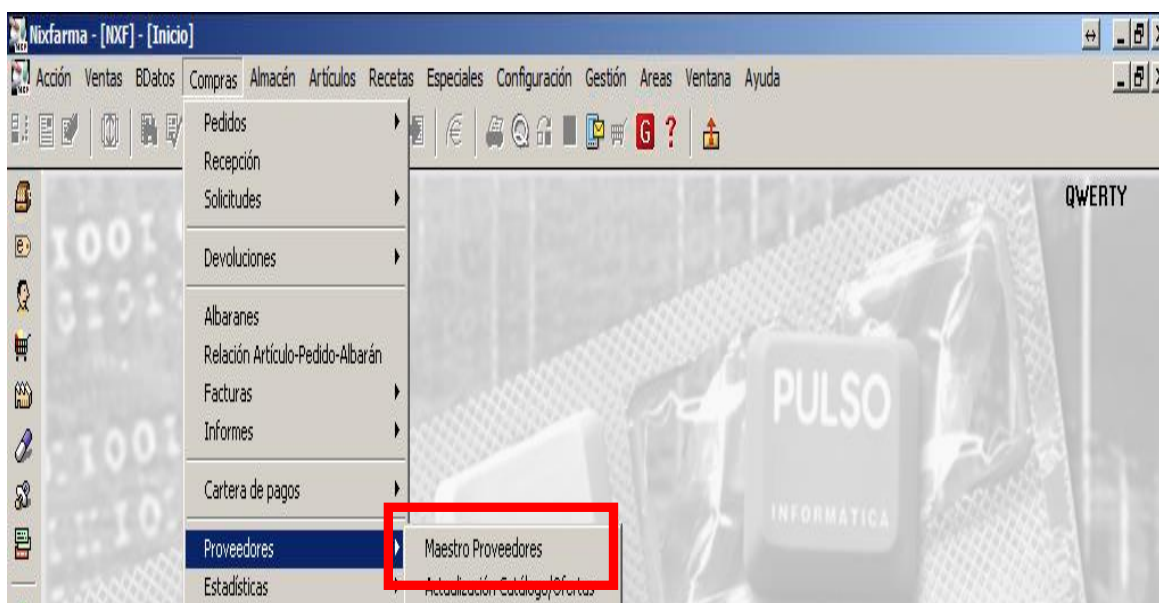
Nixfarma - [NXF] - [Inicio]

Acción Ventas BDatos Compras Almacén Artículos Recetas Especiales Configuración Gestión Areas Ventana Ayuda

Pedidos
Recepción
Solicitudes
Devoluciones
Albaranes
Relación Artículo-Pedido-Albarán
Facturas
Informes
Cartera de pagos
Proveedores
Estadísticas

Maestro Proveedores
Actualización Catálogo/Ofertas

QWERTY

PULSO
INFORMÁTICA